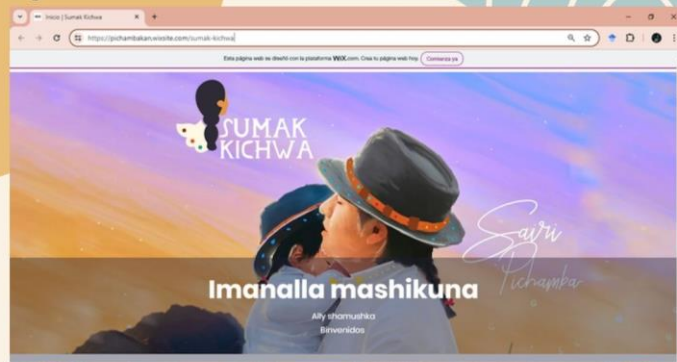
Inicio | Sumak Kichwa

https://pichambakan.wixsite.com/sumak-kichwa

Esta página web se diseñó con la plataforma WIX.com. Crea tu página web hoy. Comienza ya

SUMAK KICHWA

Sayri Pichamba

Imanalla mashikuna

Ally shamushka

Binvenidos